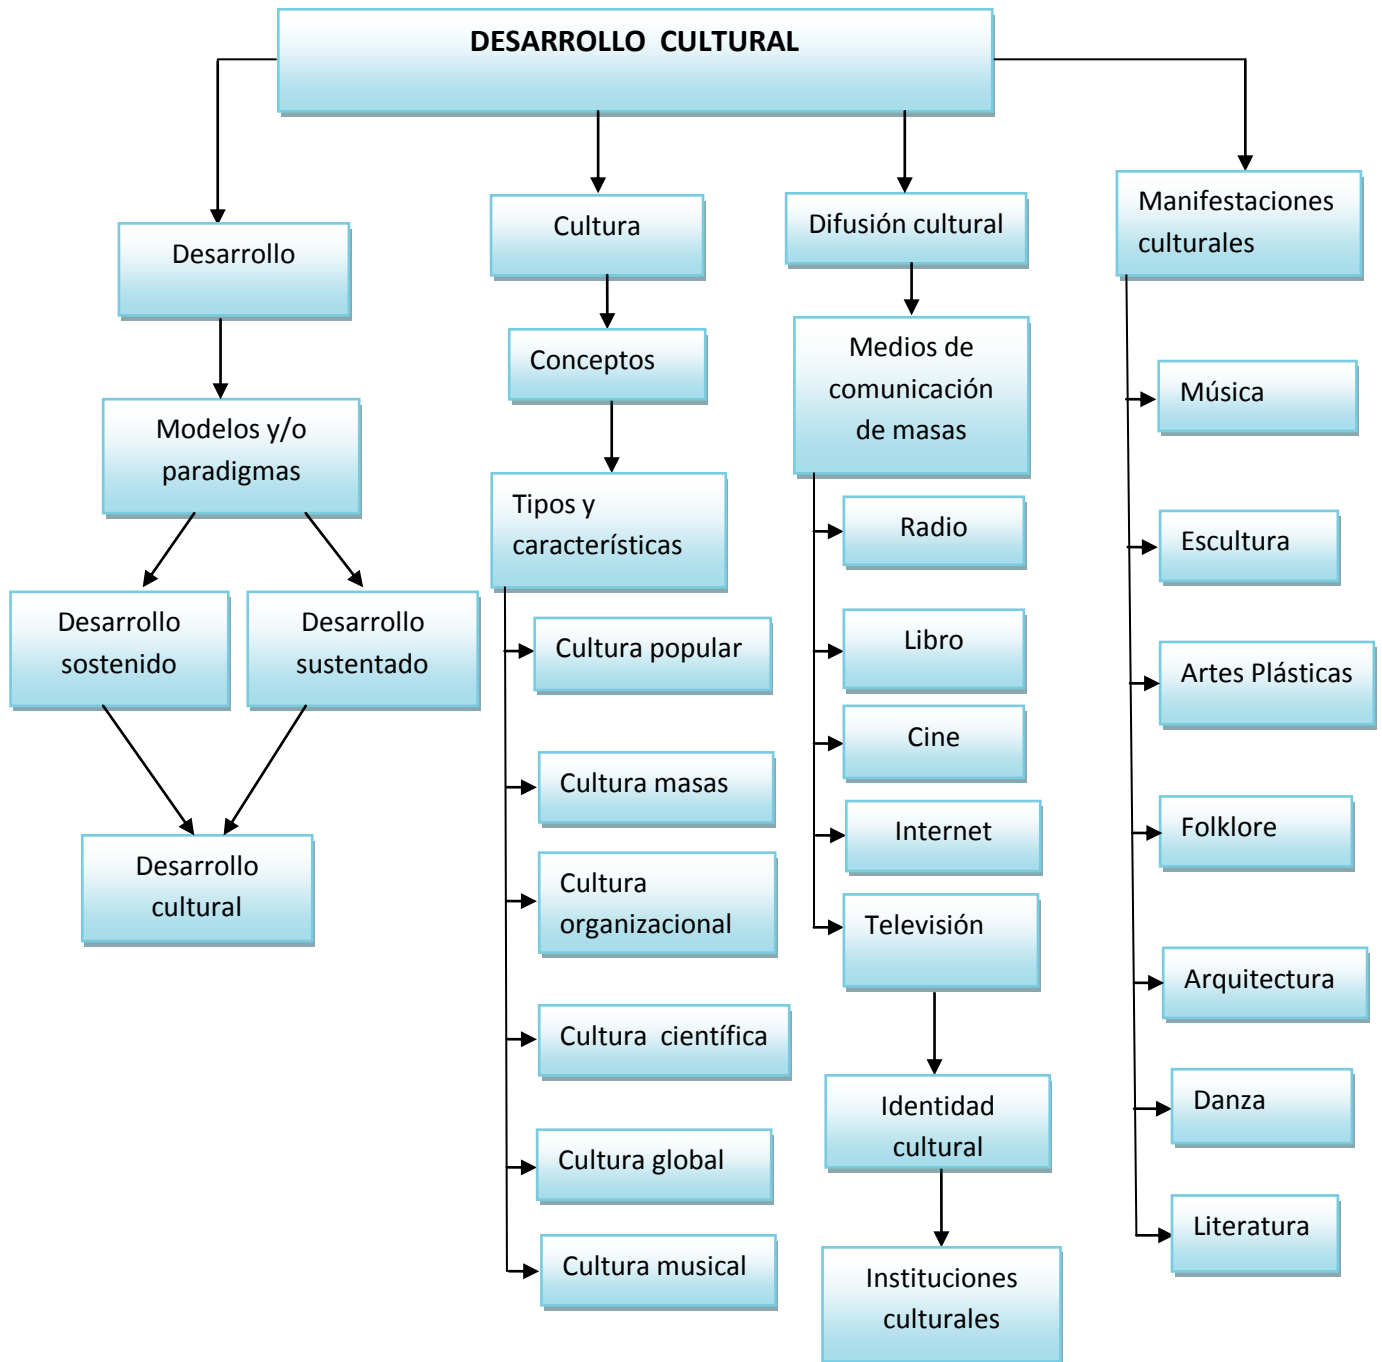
DESARROLLO CULTURAL

Desarrollo

Modelos y/o paradigmas

Desarrollo sostenido

Desarrollo sustentado

Desarrollo cultural

Cultura

Conceptos

Tipos y características

Cultura popular

Cultura masas

Cultura organizacional

Cultura científica

Cultura global

Cultura musical

Difusión cultural

Medios de comunicación de masas

Radio

Libro

Cine

Internet

Televisión

Identidad cultural

Instituciones culturales

Manifestaciones culturales

Música

Escultura

Artes Plásticas

Folklore

Arquitectura

Danza

Literatura